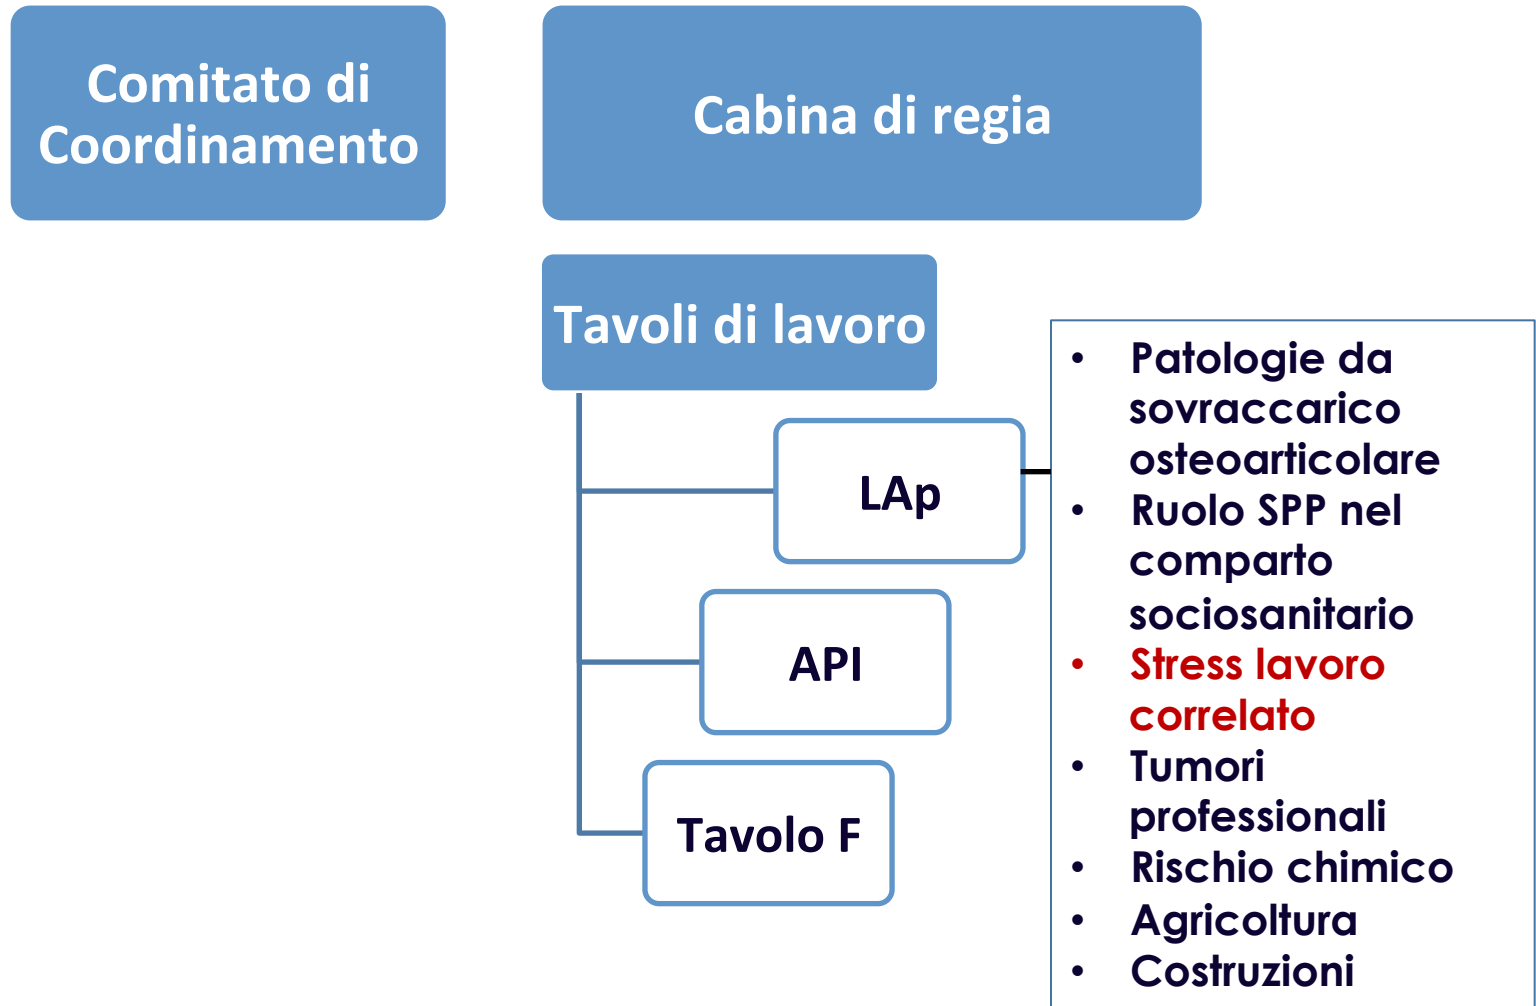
Comitato di Coordinamento

Cabina di regia

Tavoli di lavoro

LAp

API

Tavolo F

- Patologie da sovraccarico osteoarticolare
- Ruolo SPP nel comparto sociosanitario
- Stress lavoro correlato
- Tumori professionali
- Rischio chimico
- Agricoltura
- Costruzioni